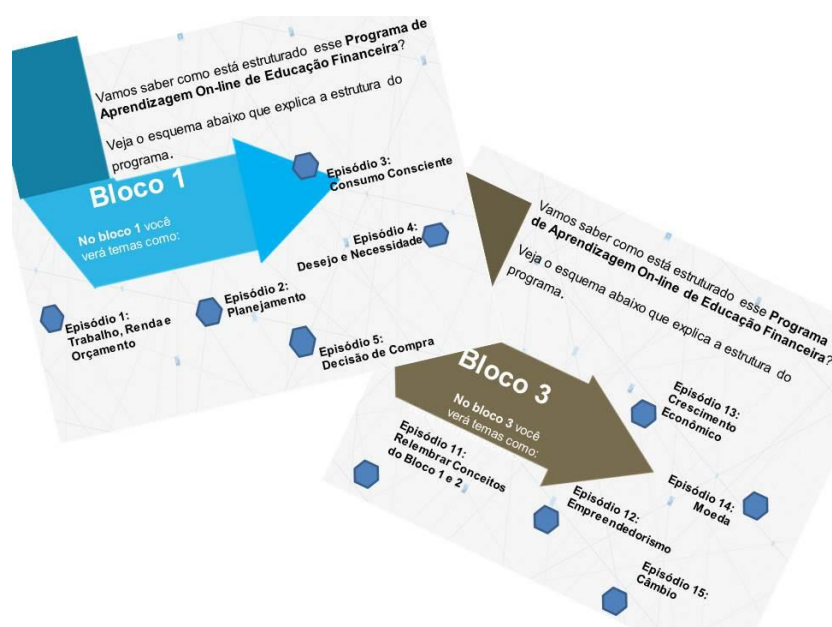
Vamos saber como está estruturado esse **Programa de Aprendizagem On-line de Educação Financeira**?

Veja o esquema abaixo que explica a estrutura do programa.

Bloco 1

No bloco 1 você verá temas como:

Episódio 3: Consumo Consciente

Episódio 4: Desejo e Necessidade

Episódio 1: Trabalho, Renda e Orçamento

Episódio 2: Planejamento

Episódio 5: Decisão de Compra

Vamos saber como está estruturado esse **Programa de Aprendizagem On-line de Educação Financeira**?

Veja o esquema abaixo que explica a estrutura do programa.

Bloco 3

No bloco 3 você verá temas como:

Episódio 13: Crescimento Econômico

Episódio 11: Relembrar Conceitos do Bloco 1 e 2

Episódio 14: Moeda

Episódio 12: Empreendedorismo

Episódio 15: Câmbio